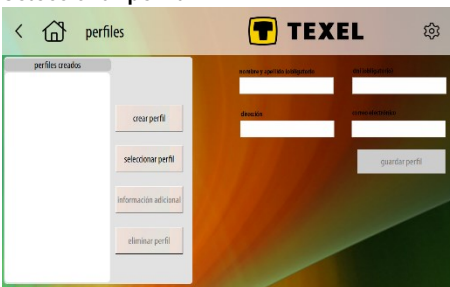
perfiles

TEXEL

perfiles creados

crear perfil

seleccionar perfil

información adicional

eliminar perfil

nombre y apellido (obligatorio)

cel (obligatorio)

dirección

correo electrónico

guardar perfil